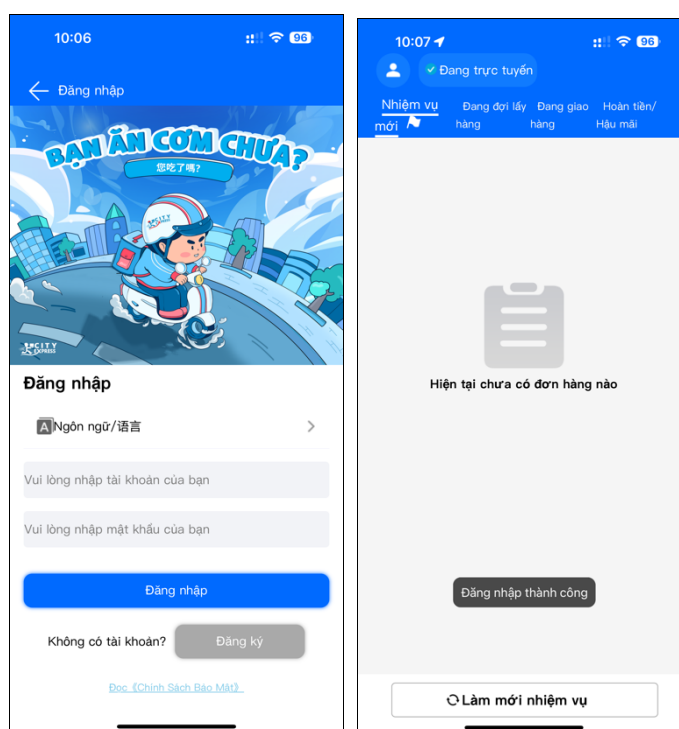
10:06

96

Đăng nhập

BẠN ĂN CƠM CHƯA?

您吃了嗎?

CITY EXPRESS

CITY EXPRESS

Đăng nhập

Ngôn ngữ/语言

Vui lòng nhập tài khoản của bạn

Vui lòng nhập mật khẩu của bạn

Đăng nhập

Không có tài khoản?

Đăng ký

Đọc《Chính Sách Bảo Mật》

10:07

96

Đang trực tuyến

Nhiệm vụ mới

Đang đợi lấy hàng

Đang giao hàng

Hoàn tiền/ Hậu mãi

Hiện tại chưa có đơn hàng nào

Đăng nhập thành công

Làm mới nhiệm vụ